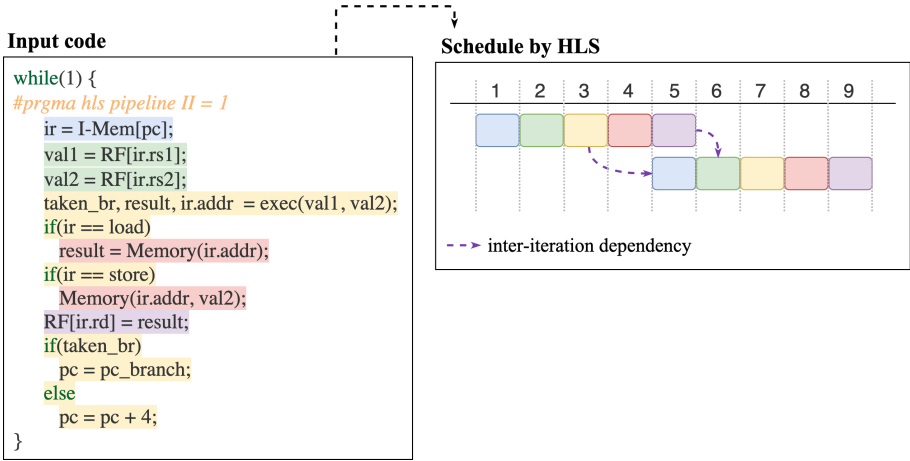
Input code

while(1) {
#prgma hls pipeline II = 1
ir = I-Mem[pc];
val1 = RF[ir.rs1];
val2 = RF[ir.rs2];
taken_br, result, ir.addr = exec(val1, val2);
if(ir == load)
result = Memory(ir.addr);
if(ir == store)
Memory(ir.addr, val2);
RF[ir.rd] = result;
if(taken_br)
pc = pc_branch;
else
pc = pc + 4;
}

Schedule by HLS

| 1 | 2 | 3 | 4 | 5 | 6 | 7 | 8 | 9 |
|---|---|---|---|---|---|---|---|---|

inter-iteration dependency